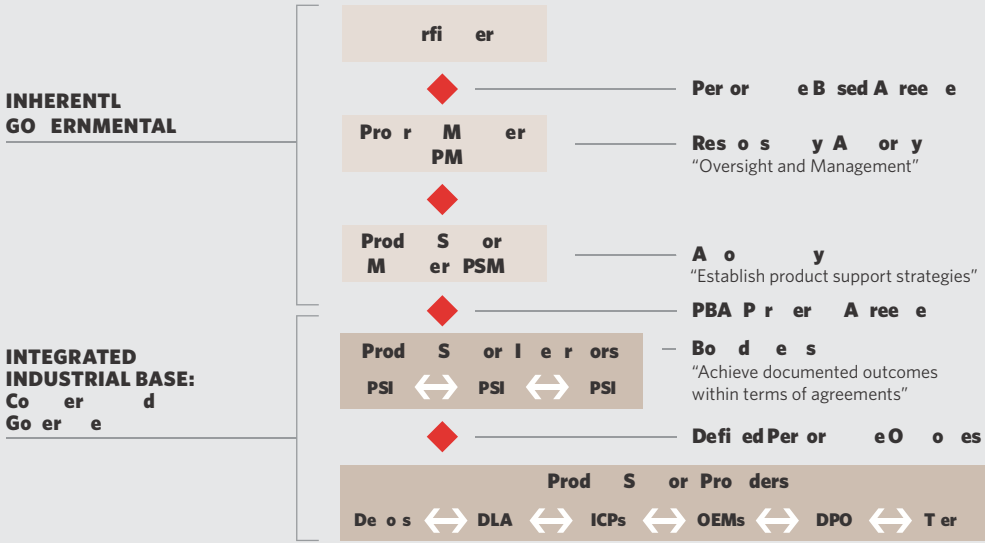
INHERENTL GO ERNMENTAL

rfi er

Per or e B sed A ree e

Pro r M er PM

Res o s y A or y
"Oversight and Management"

Prod S or M er PSM

A o y
"Establish product support strategies"

PBA P r er A ree e

INTEGRATED INDUSTRIAL BASE: Co er d Go er e

Prod S or I e r ors

PSI ⟷ PSI ⟷ PSI

Bo d e s
"Achieve documented outcomes within terms of agreements"

Defi ed Per or e O o es

Prod S or Pro ders

De o s ⟷ DLA ⟷ ICPs ⟷ OEMs ⟷ DPO ⟷ T er